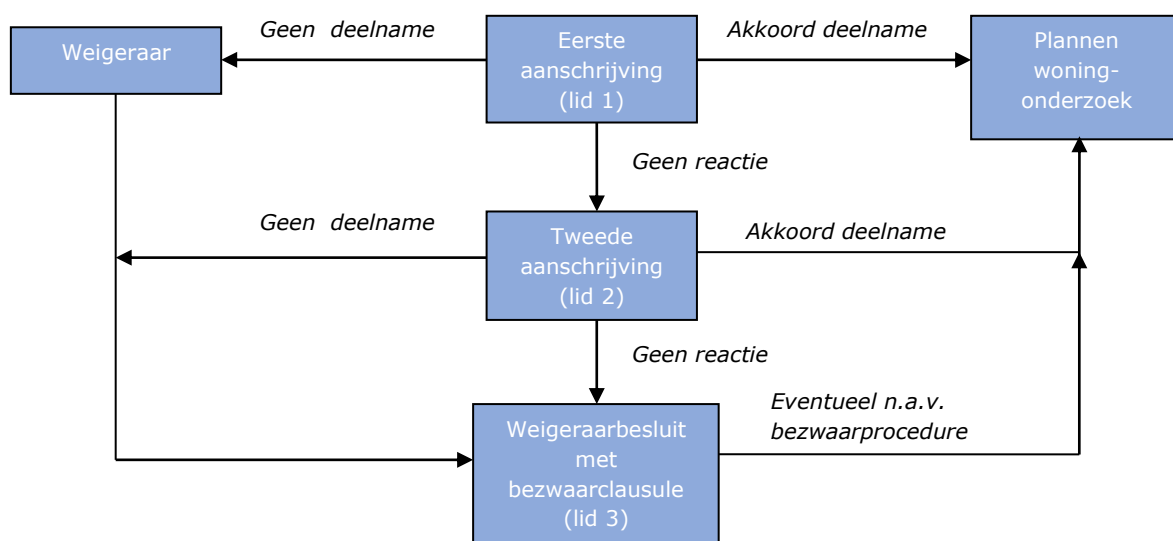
Weigeraar

Geen deelname

Eerste aanschrijving (lid 1)

Akkoord deelname

Plannen woning-onderzoek

Geen reactie

Geen deelname

Tweede aanschrijving (lid 2)

Akkoord deelname

Geen reactie

Weigeraarbesluit met bezwaarclausule (lid 3)

Eventueel n.a.v. bezwaarprocedure